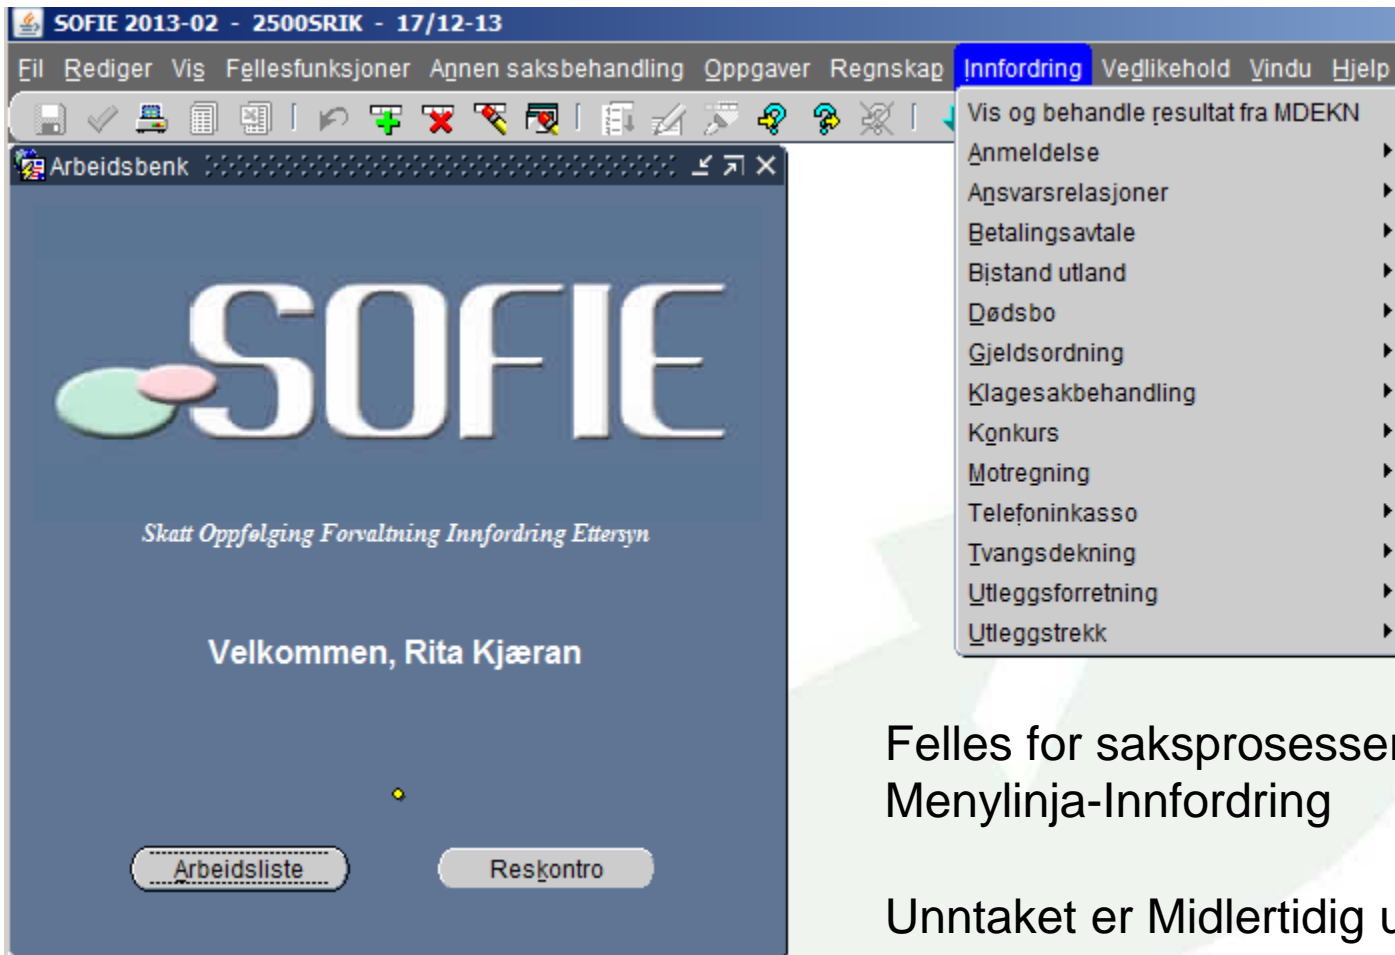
SOFIE 2013-02 - 2500SRIK - 17/12-13

Fil Rediger Vis Fellesfunksjoner Annen saksbehandling Oppgaver Regnskap Innfordring Vedlikehold Vindu Hjelp

Arbeidsbenk

SOFIE

Skatt Oppfølging Forvaltning Innfordring Ettersyn

Velkommen, Rita Kjæran

Arbeidsliste

Reskontro

Vis og behandle resultat fra MDEKN
Anmeldelse
Ansvarsrelasjoner
Betalingsavtale
Bistand utland
Dødsbo
Gjeldsordning
Klagesakbehandling
Konkurs
Motregning
Telefoninkasso
Tvangsdekning
Utleggsforretning
Utleggstrekk

Felles for saksprosesser
Menylinja-Innfordring

Unntaket er Midlertidig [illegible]